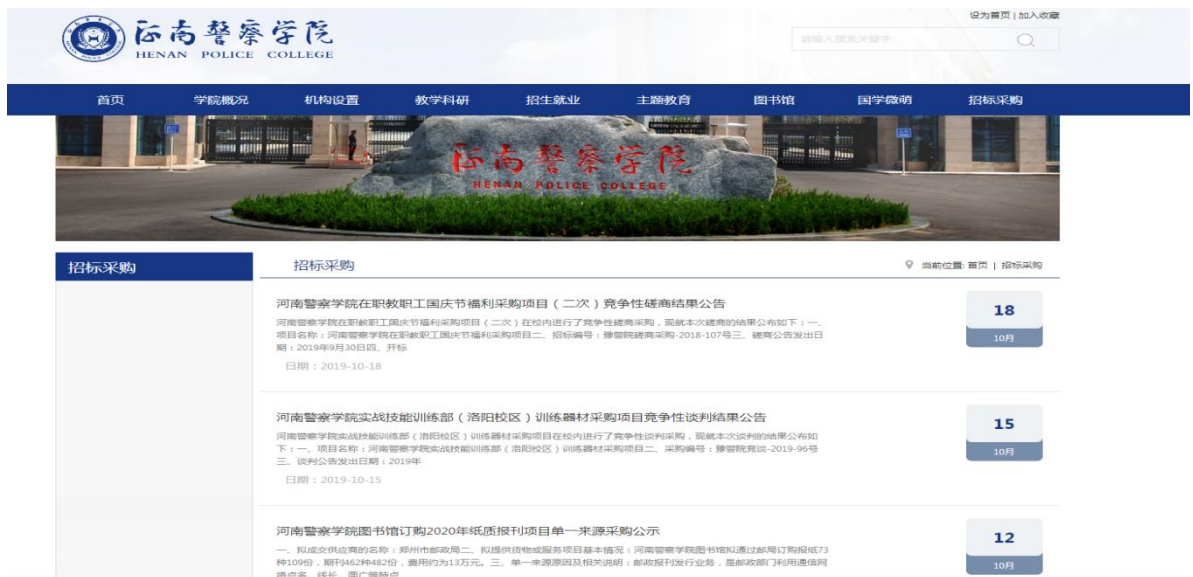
河南警察学院
HENAN POLICE COLLEGE

设为首页 | 加入收藏

请输入搜索关键字

首页 学院概况 机构设置 教学科研 招生就业 主题教育 图书馆 国学微萌 招标采购

河南警察学院
HENAN POLICE COLLEGE

招标采购

招标采购

当前位置: 首页 | 招标采购

河南警察学院在职教职工国庆节福利采购项目（二次）竞争性磋商结果公告

河南警察学院在职教职工国庆节福利采购项目（二次）在校内进行了竞争性磋商采购，现就本次磋商的结果公布如下：一、项目名称：河南警察学院在职教职工国庆节福利采购项目二、招标编号：豫警院磋商采购-2018-107号三、磋商公告发出日期：2019年9月30日四、开标

日期：2019-10-18

18
10月

河南警察学院实战技能训练部（洛阳校区）训练器材采购项目竞争性谈判结果公告

河南警察学院实战技能训练部（洛阳校区）训练器材采购项目在校内进行了竞争性谈判采购，现就本次谈判的结果公布如下：一、项目名称：河南警察学院实战技能训练部（洛阳校区）训练器材采购项目二、采购编号：豫警院竞谈-2019-96号三、谈判公告发出日期：2019年

日期：2019-10-15

15
10月

河南警察学院图书馆订购2020年纸质报刊项目单一来源采购公示

一、拟成交供应商的名称：郑州市邮政局二、拟提供货物或服务项目基本情况：河南警察学院图书馆拟通过邮局订购报纸73种109份，期刊462种482份，费用约为13万元。三、单一来源原因及相关说明：邮政报刊发行业务，是邮政部门利用遍布网络点多、线长、面广等特点

12
10月